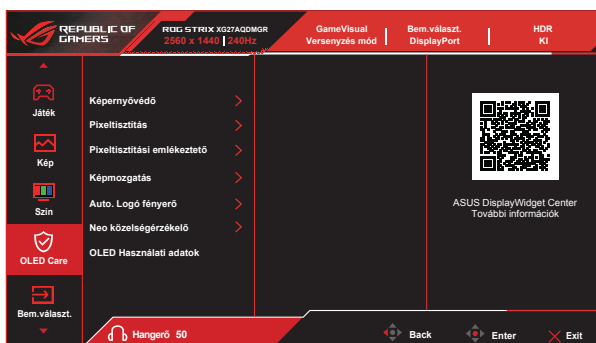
REPUBLIC OF GAMERS

ROG STRIX XG27AQDMGR
2560 x 1440 | 240Hz

GameVisual
Versenyzés mód

Bem.választ.
DisplayPort

HDR
KI

Játék

Kép

Szín

OLED Care

Bem.választ.

Képernyővédő

Pixeltisztítás

Pixeltisztítási emlékeztető

Képmozgatás

Auto. Logó fényerő

Neo közelségérzékelő

OLED Használati adatok

ASUS DisplayWidget Center
További információk

Hangerő 50

Back

Enter

Exit